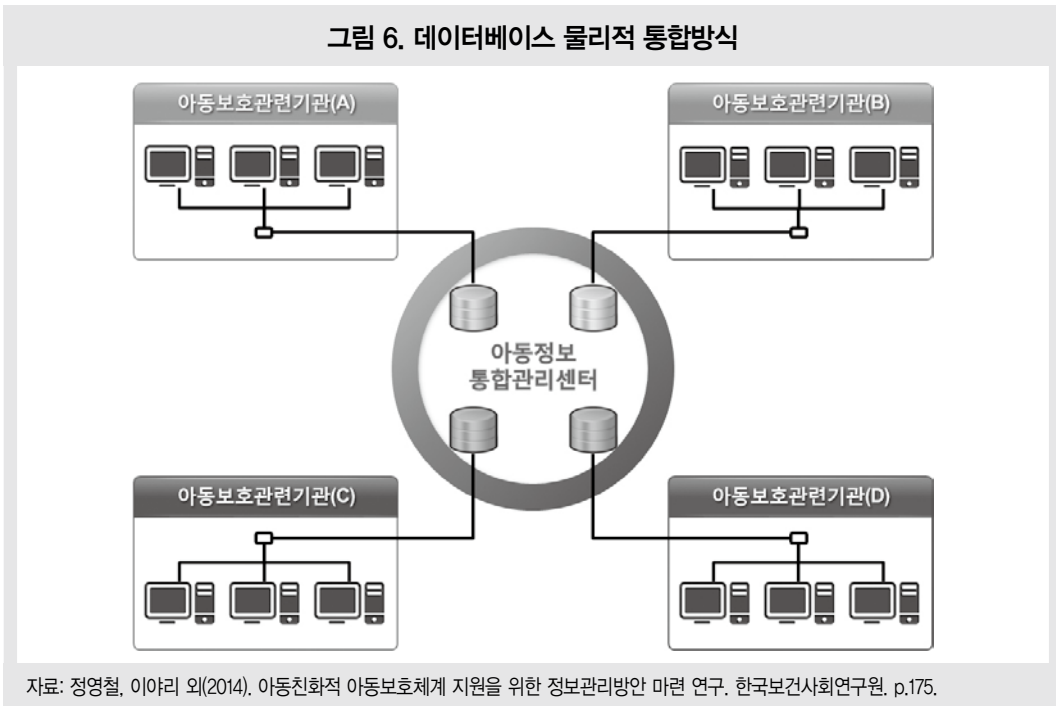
그림 6. 데이터베이스 물리적 통합방식

아동보호관련기관(A)

아동보호관련기관(B)

아동정보 통합관리센터

아동보호관련기관(C)

아동보호관련기관(D)

자료: 정영철, 이야리 외(2014). 아동친화적 아동보호체계 지원을 위한 정보관리방안 마련 연구. 한국보건사회연구원. p.175.